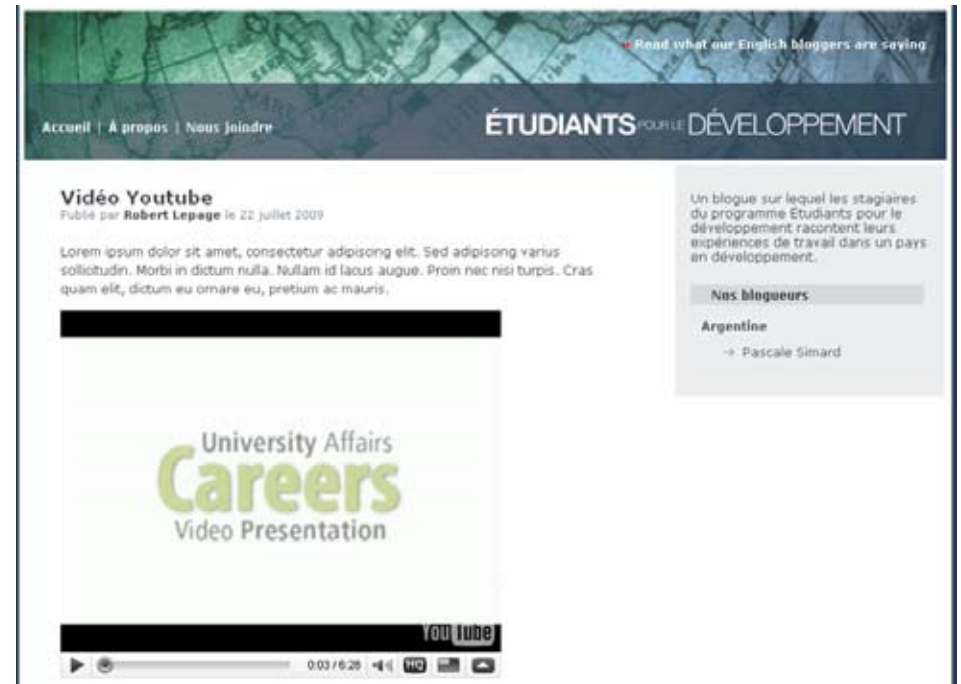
Read what our English bloggers are saying

Accueil | À propos | Nous joindre

ÉTUDIANTS POUR LE DÉVELOPPEMENT

Vidéo Youtube
Publié par Robert Lepage le 22 juillet 2009

Lorem ipsum dolor sit amet, consectetur adipiscing elit. Sed adipiscing varius sollicitudin. Morbi in dictum nulla. Nullam id lacus augue. Proin nec nisi turpis. Cras quam elit, dictum eu ornare eu, pretium ac mauris.

University Affairs
Careers
Video Presentation

YouTube

0:03 / 6:26

HQ

Un blogue sur lequel les stagiaires du programme Étudiants pour le développement racontent leurs expériences de travail dans un pays en développement.

Nos blogueurs

Argentine

→ Pascale Simard